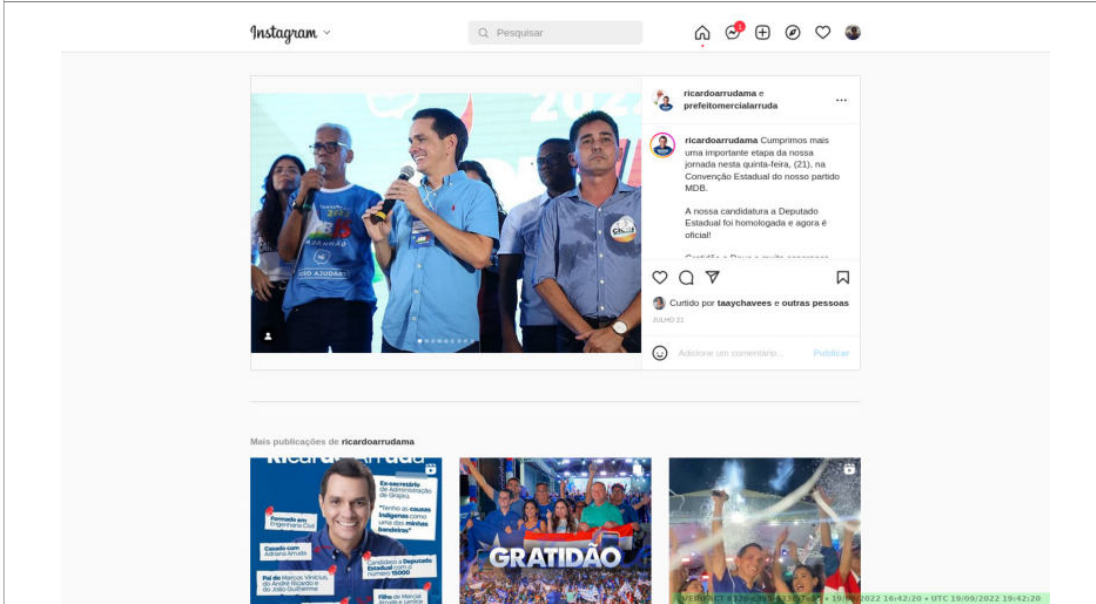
Instagram

Pesquisar

1

ricardoarrudama e prefeitomercialarruda

ricardoarrudama Cumprimos mais uma importante etapa da nossa jornada nesta quinta-feira, (21), na Convenção Estadual do nosso partido MDB.

A nossa candidatura a Deputado Estadual foi homologada e agora é oficial!

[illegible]

Curtido por taaychavees e outras pessoas

JULHO 21

Adicione um comentário...

Publicar

Mais publicações de ricardoarrudama

Ricardo Arruda

Ex-secretário de Administração de Grajaú

"Tenho as causas indígenas como uma das minhas bandeiras"

Formado em Engenharia Civil

Casado com Adriana Arruda

Candidato a Deputado Estadual com o número 15000

Pai de Marcos Vinícius, do André Ricardo e do João Guilherme

Filho de Mercial Arruda e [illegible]

GRATIDÃO

VERIFACT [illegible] • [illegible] 19/09/2022 16:42:20 • UTC 19/09/2022 19:42:20